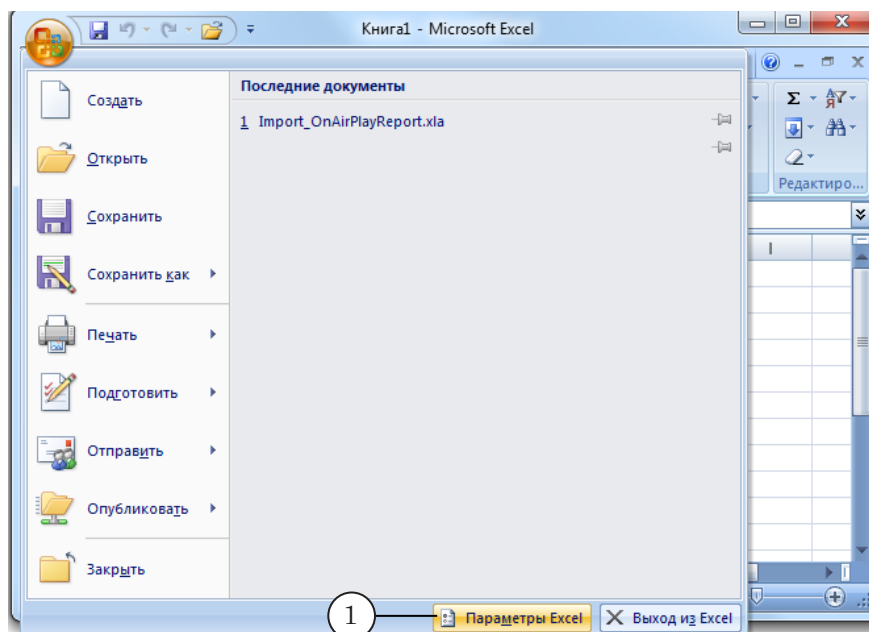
Книга1 - Microsoft Excel

Создать

Открыть

Сохранить

Сохранить как

Печать

Подготовить

Отправить

Опубликовать

Закрыть

Последние документы

1 Import_OnAirPlayReport.xla

Редактиро...

I

1

Параметры Excel

Выход из Excel